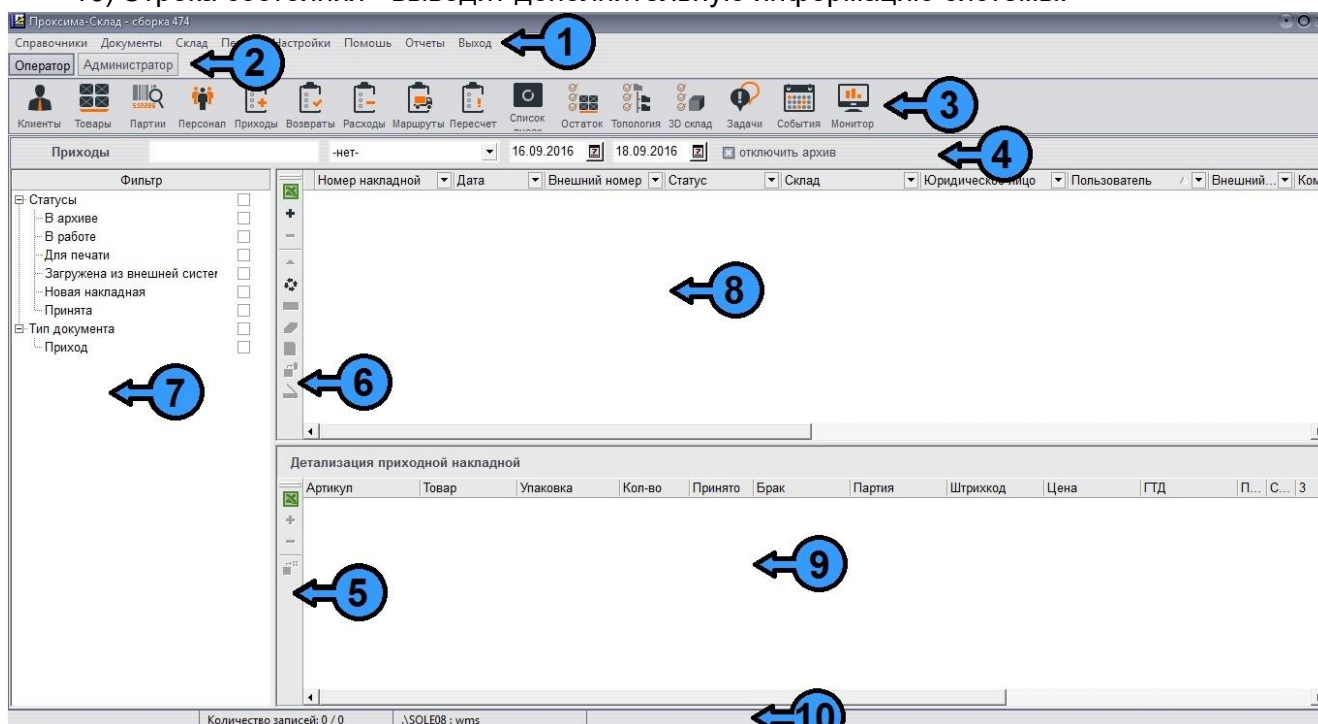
10) Строка состояния - выводит дополнительную информацию системы.

Проксима-Склад - сборка 474

Справочники Документы Склад Пе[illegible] Настройки Помощь Отчеты Выход

1

Оператор Администратор

2

Клиенты Товары Партии Персонал Приходы Возвраты Расходы Маршруты Пересчет Список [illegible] Остаток Топология 3D склад Задачи События Монитор

3

Приходы -нет- 16.09.2016 18.09.2016 отключить архив

4

Фильтр

Статусы
В архиве
В работе
Для печати
Загружена из внешней систем
Новая накладная
Принята
Тип документа
Приход

7

Номер накладной | Дата | Внешний номер | Статус | Склад | Юридическое лицо | Пользователь | Внешний... | Ком

8

6

Детализация приходной накладной

Артикул | Товар | Упаковка | Кол-во | Принято | Брак | Партия | Штрихкод | Цена | ГТД | П... | С... | 3

9

5

Количество записей: 0 / 0 .\SOLE08 : wms

10